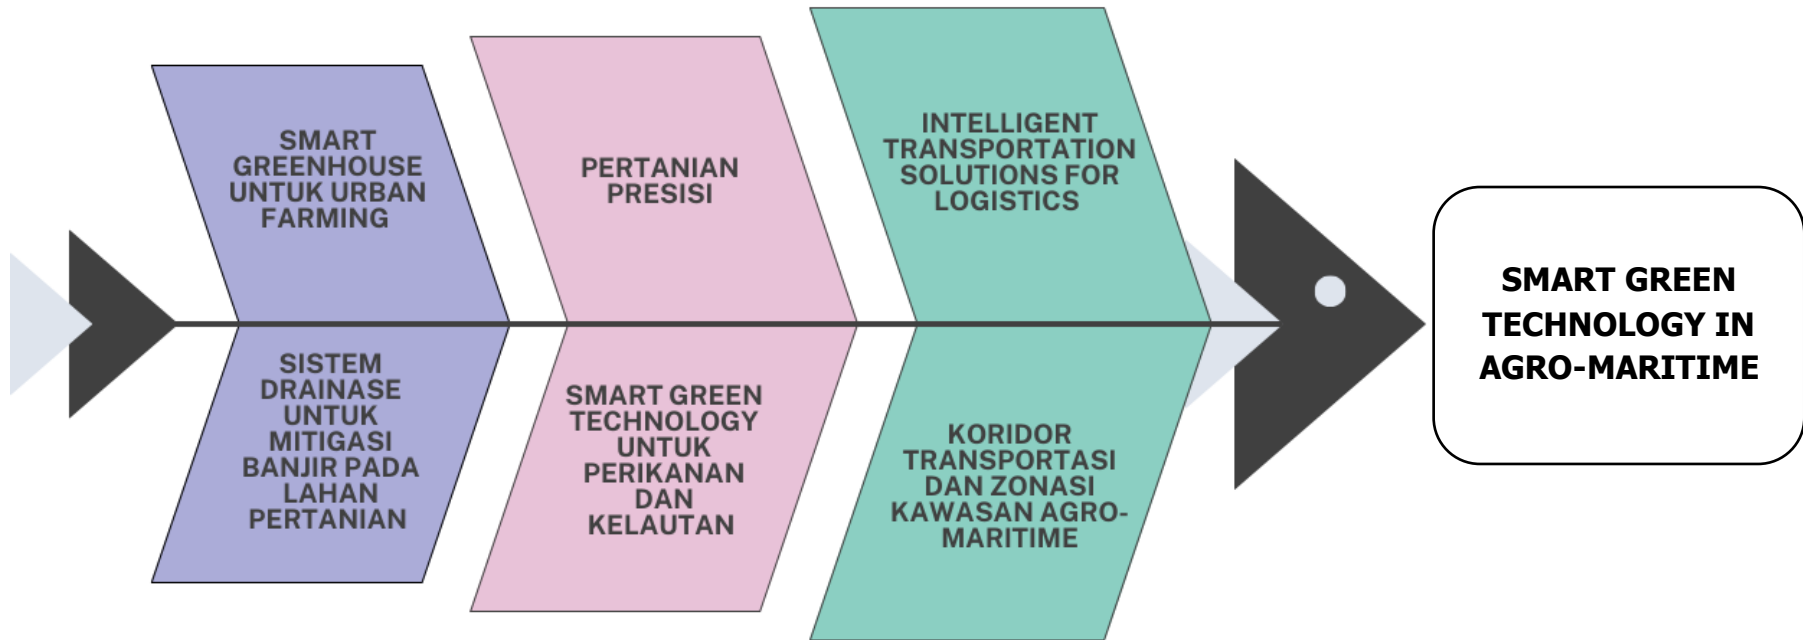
SMART GREENHOUSE UNTUK URBAN FARMING

SISTEM DRAINASE UNTUK MITIGASI BANJIR PADA LAHAN PERTANIAN

PERTANIAN PRESISI

SMART GREEN TECHNOLOGY UNTUK PERIKANAN DAN KELAUTAN

INTELLIGENT TRANSPORTATION SOLUTIONS FOR LOGISTICS

KORIDOR TRANSPORTASI DAN ZONASI KAWASAN AGRO-MARITIME

SMART GREEN TECHNOLOGY IN AGRO-MARITIME